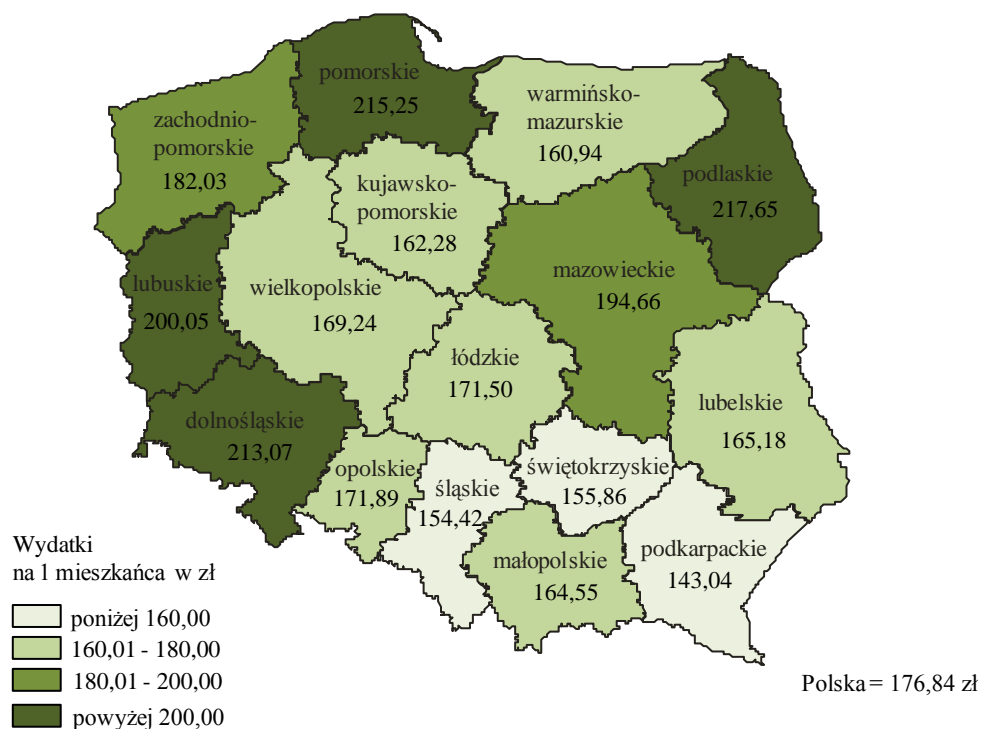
pomorskie
215,25

warmińsko-mazurskie
160,94

zachodnio-pomorskie
182,03

kujawsko-pomorskie
162,28

podlaskie
217,65

lubuskie
200,05

wielkopolskie
169,24

mazowieckie
194,66

łódzkie
171,50

lubelskie
165,18

dolnośląskie
213,07

opolskie
171,89

śląskie
154,42

świętokrzyskie
155,86

małopolskie
164,55

podkarpackie
143,04

Wydatki
na 1 mieszkańca w zł

poniżej 160,00
160,01 - 180,00
180,01 - 200,00
powyżej 200,00

Polska = 176,84 zł